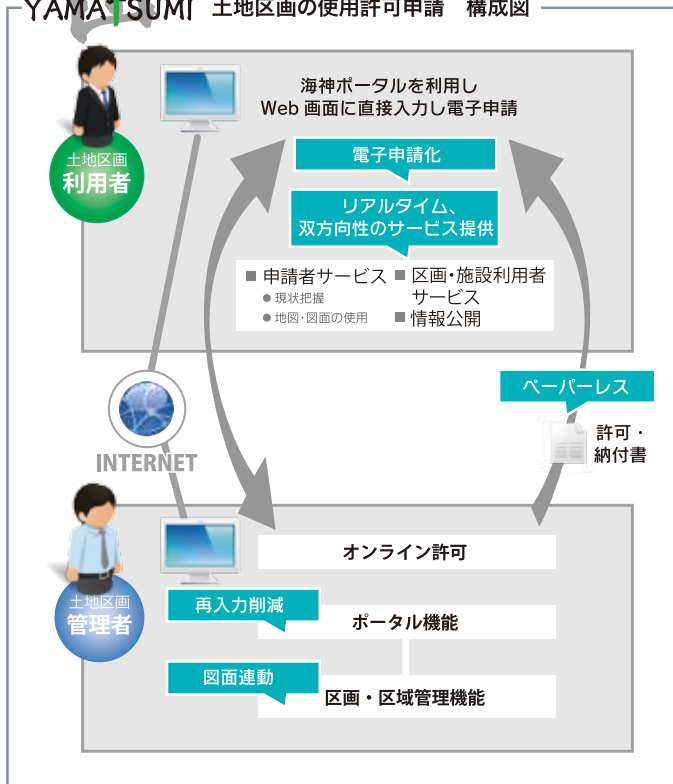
YAMATSUMI 土地区画の使用許可申請 構成図

土地区画
利用者

海神ポータルを利用し
Web 画面に直接入力し電子申請

電子申請化

リアルタイム、
双方向性のサービス提供

■ 申請者サービス
● 現状把握
● 地図・図面の使用

■ 区画・施設利用者サービス
■ 情報公開

INTERNET

ペーパーレス

許可・
納付書

土地区画
管理者

オンライン許可

再入力削減

ポータル機能

図面連動

区画・区域管理機能